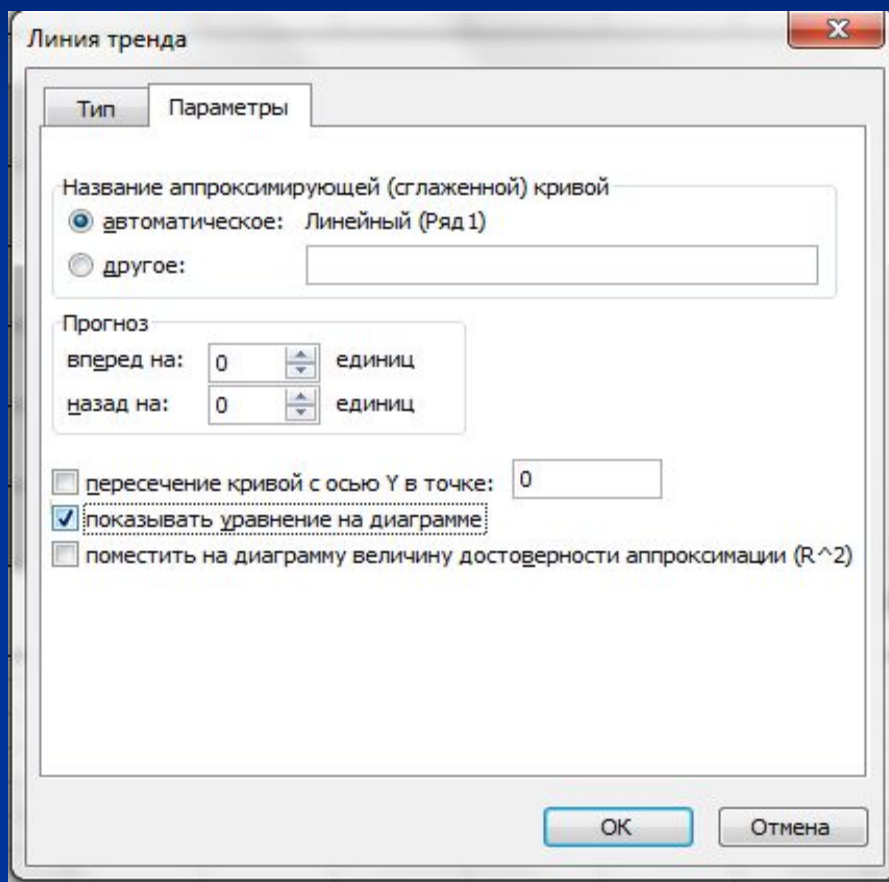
Линия тренда

Тип

Параметры

Название аппроксимирующей (сглаженной) кривой

автоматическое: Линейный (Ряд 1)

другое:

Прогноз

вперед на: 0 единиц

назад на: 0 единиц

пересечение кривой с осью Y в точке: 0

показывать уравнение на диаграмме

поместить на диаграмму величину достоверности аппроксимации (R^2)

OK

Отмена